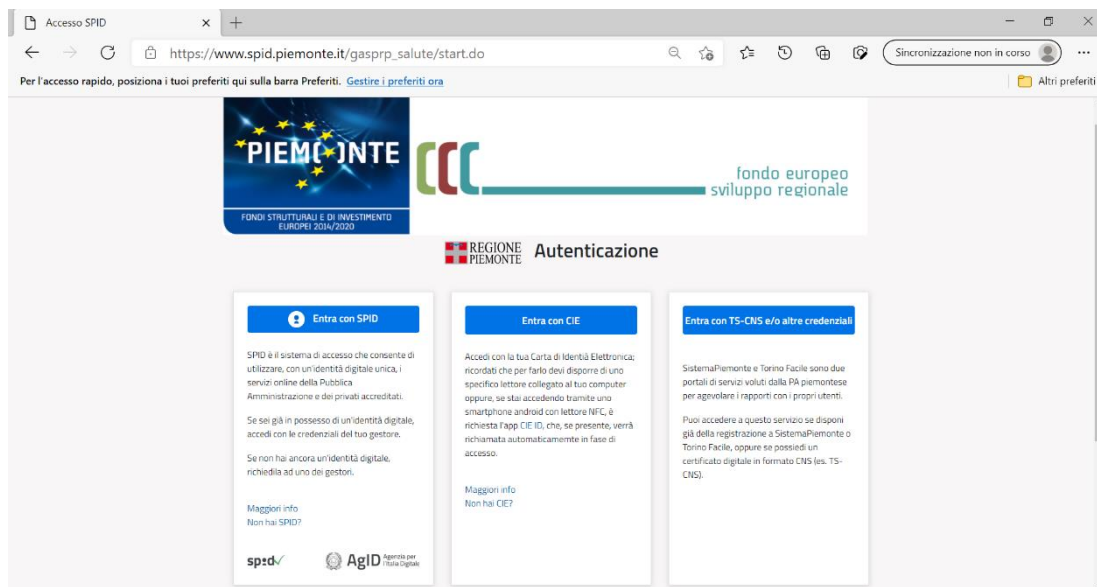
Accesso SPID × +

https://www.spid.piemonte.it/gasprp_salute/start.do

Sincronizzazione non in corso

Per l'accesso rapido, posiziona i tuoi preferiti qui sulla barra Preferiti. Gestire i preferiti ora

Altri preferiti

PIEMONTE

FONDI STRUTTURALI E DI INVESTIMENTO EUROPEI 2014/2020

fondo europeo sviluppo regionale

REGIONE PIEMONTE Autenticazione

Entra con SPID

SPID è il sistema di accesso che consente di utilizzare, con un'identità digitale unica, i servizi online della Pubblica Amministrazione e dei privati accreditati.

Se sei già in possesso di un'identità digitale, accedi con le credenziali del tuo gestore.

Se non hai ancora un'identità digitale, richiedila ad uno dei gestori.

Maggiori info
Non hai SPID?

spid AgID Agenzia per l'Italia Digitale

Entra con CIE

Accedi con la tua Carta di Identità Elettronica; ricordati che per farlo devi disporre di uno specifico lettore collegato al tuo computer oppure, se stai accedendo tramite uno smartphone android con lettore NFC, è richiesta l'app CIE ID, che, se presente, verrà richiamata automaticamemte in fase di accesso.

Maggiori info
Non hai CIE?

Entra con TS-CNS e/o altre credenziali

SistemaPiemonte e Torino Facile sono due portali di servizi voluti dalla PA piemontese per agevolare i rapporti con i propri utenti.

Puoi accedere a questo servizio se disponi già della registrazione a SistemaPiemonte o Torino Facile, oppure se possiedi un certificato digitale in formato CNS (es. TS-CNS).